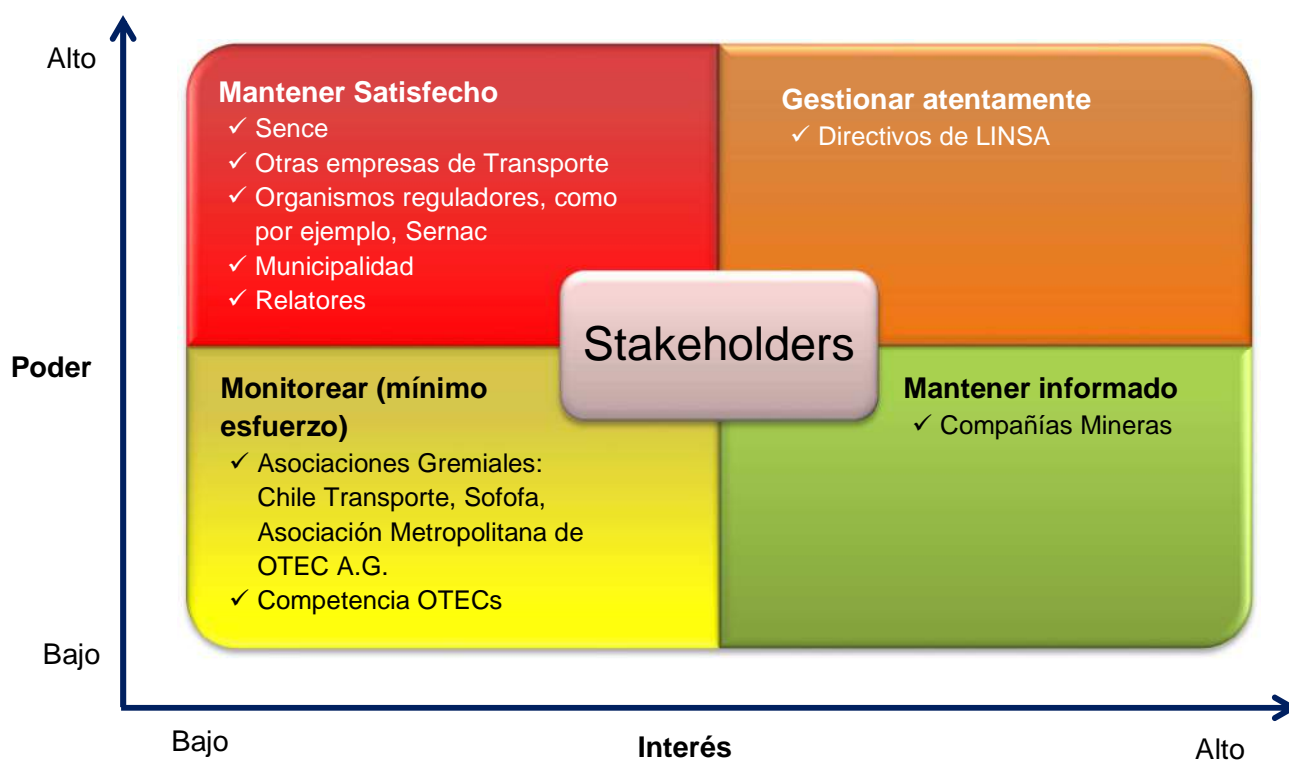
Alto

Poder

Bajo

Mantener Satisfecho
✓ Sence
✓ Otras empresas de Transporte
✓ Organismos reguladores, como por ejemplo, Sernac
✓ Municipalidad
✓ Relatores

Gestionar atentamente
✓ Directivos de LINSA

Stakeholders

Monitorear (mínimo esfuerzo)
✓ Asociaciones Gremiales: Chile Transporte, Sofofa, Asociación Metropolitana de OTEC A.G.
✓ Competencia OTECs

Mantener informado
✓ Compañías Mineras

Bajo

Interés

Alto